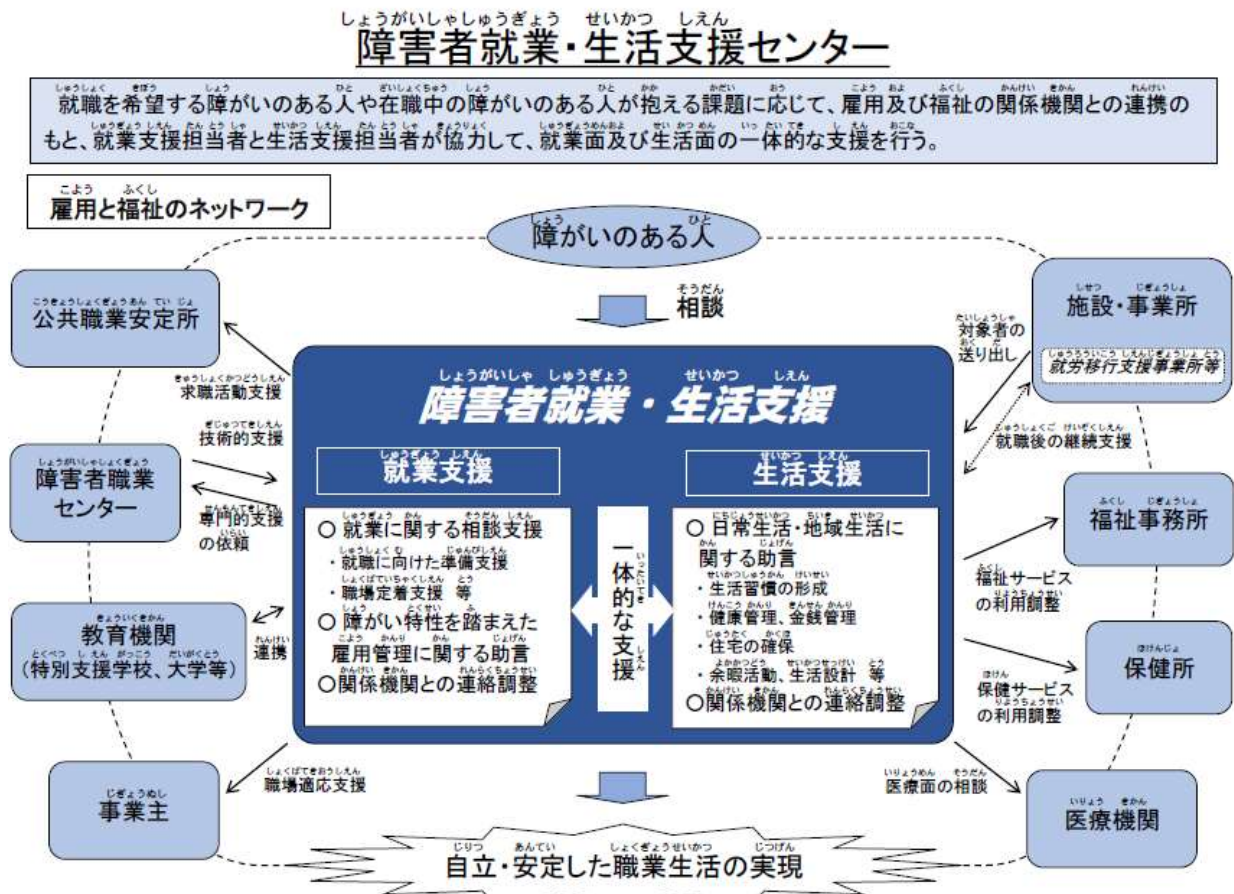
しょうがいしゃしゅうぎょう せいかつ しえん
障害者就業・生活支援センター

就職を希望する障がいのある人や在職中の障がいのある人が抱える課題に応じて、雇用及び福祉の関係機関との連携のもと、就業支援担当者と生活支援担当者が協力して、就業面及び生活面の一体的な支援を行う。

雇用と福祉のネットワーク

障がいのある人

相談

公共職業安定所

求職活動支援

技術的支援

障害者職業センター

専門的支援の依頼

教育機関
(特別支援学校、大学等)

連携

事業主

職場適応支援

障害者就業・生活支援

就業支援

○ 就業に関する相談支援
・就職に向けた準備支援
・職場定着支援 等
○ 障がい特性を踏まえた雇用管理に関する助言
○関係機関との連絡調整

一体的な支援

生活支援

○ 日常生活・地域生活に関する助言
・生活習慣の形成
・健康管理、金銭管理
・住宅の確保
・余暇活動、生活設計 等
○関係機関との連絡調整

施設・事業所
就労移行支援事業所等

対象者の送り出し

就職後の継続支援

福祉事務所

福祉サービスの利用調整

保健所

保健サービスの利用調整

医療機関

医療面の相談

自立・安定した職業生活の実現